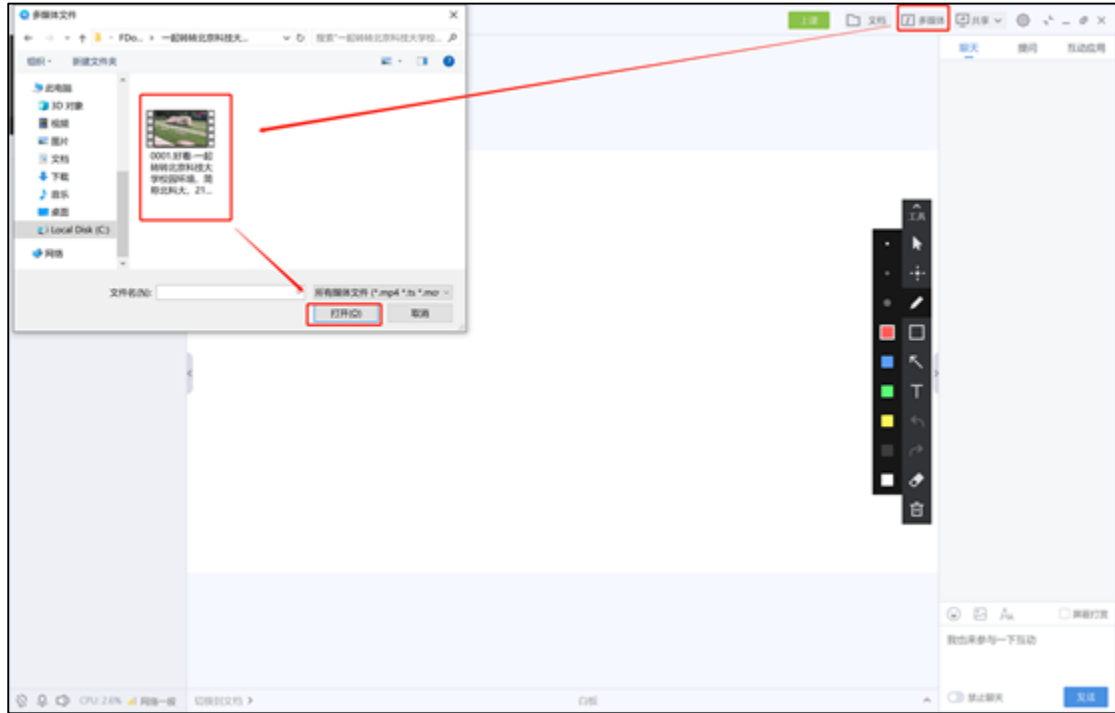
多媒体文件

← → ↑ FDo... > 一起转转北京科技大... 搜索"一起转转北京科技大学校..."

组织 新建文件夹

此电脑
3D 对象
视频
图片
文档
下载
音乐
桌面
Local Disk (C:)
网络

0001.封面-一起转转北京科技大学校园环境。简称北科大。21...

文件名(N):
所有媒体文件 (*.mp4 *.ts *.mov
打开(O)
取消

上课
文档
多媒体
共享

聊天
提问
互动应用

工具

屏蔽打赏
我也来参与一下互动
禁止聊天
发送

CPU 2.6%
网络一般
切换到文档
白板